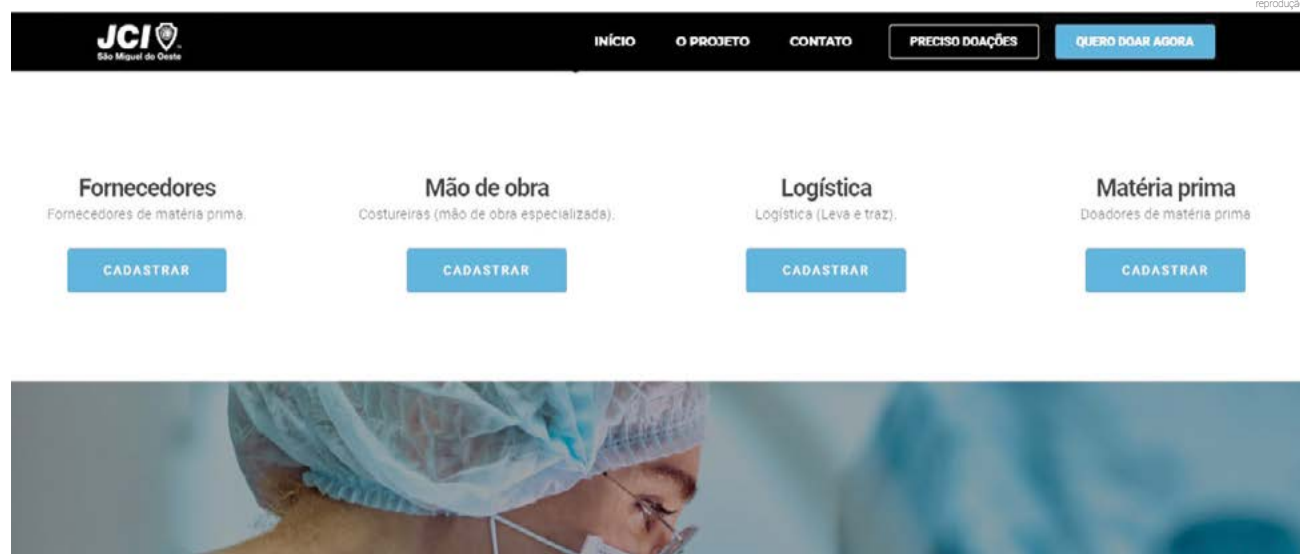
reproduçã

JCI
São Miguel do Oeste

INÍCIO O PROJETO CONTATO PRECISO DOAÇÕES QUERO DOAR AGORA

Fornecedores
Fornecedores de matéria prima.
CADASTRAR

Mão de obra
Costureiras (mão de obra especializada).
CADASTRAR

Logística
Logística (Leva e traz).
CADASTRAR

Matéria prima
Doadores de matéria prima
CADASTRAR